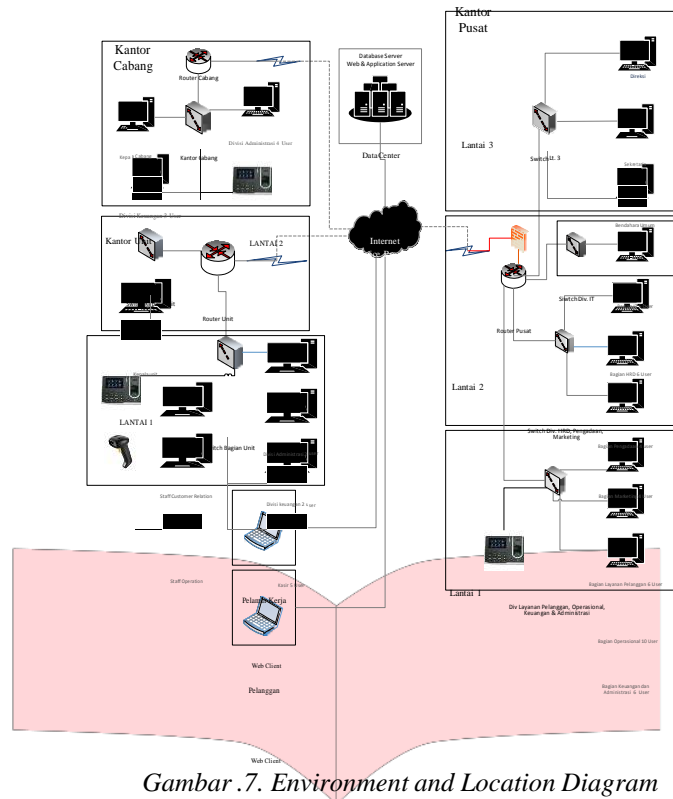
Kantor Cabang

Router Cabang

Database Server
Web & Application Server

Kepala Cabang

Kantor Cabang

Divisi Administrasi 4 User

Data Center

Divisi Keuangan 3 User

Kantor Unit

LANTAI 2

Internet

Router Unit

Kepala unit

LANTAI 1

Switch Bagian Unit

Divisi Administrasi 2 User

Staff Customer Relation

Divisi keuangan 2 User

Staff Operation

Kasir 5 User

Pelamar Kerja

Web Client

Pelanggan

Web Client

Kantor Pusat

Direksi

Lantai 3

Switch Lt. 3

Sekretaris

Bendahara Umum

Switch Div. IT

Router Pusat

Lantai 2

Bagian HRD 6 User

Switch Div. HRD, Pengadaan, Marketing

Bagian Pengadaan 4 User

Bagian Marketing 5 User

Bagian Layanan Pelanggan 6 User

Lantai 1

Div Layanan Pelanggan, Operasional, Keuangan & Administrasi

Bagian Operasional 10 User

Bagian Keuangan dan Administrasi 6 User

Gambar .7. Environment and Location Diagram